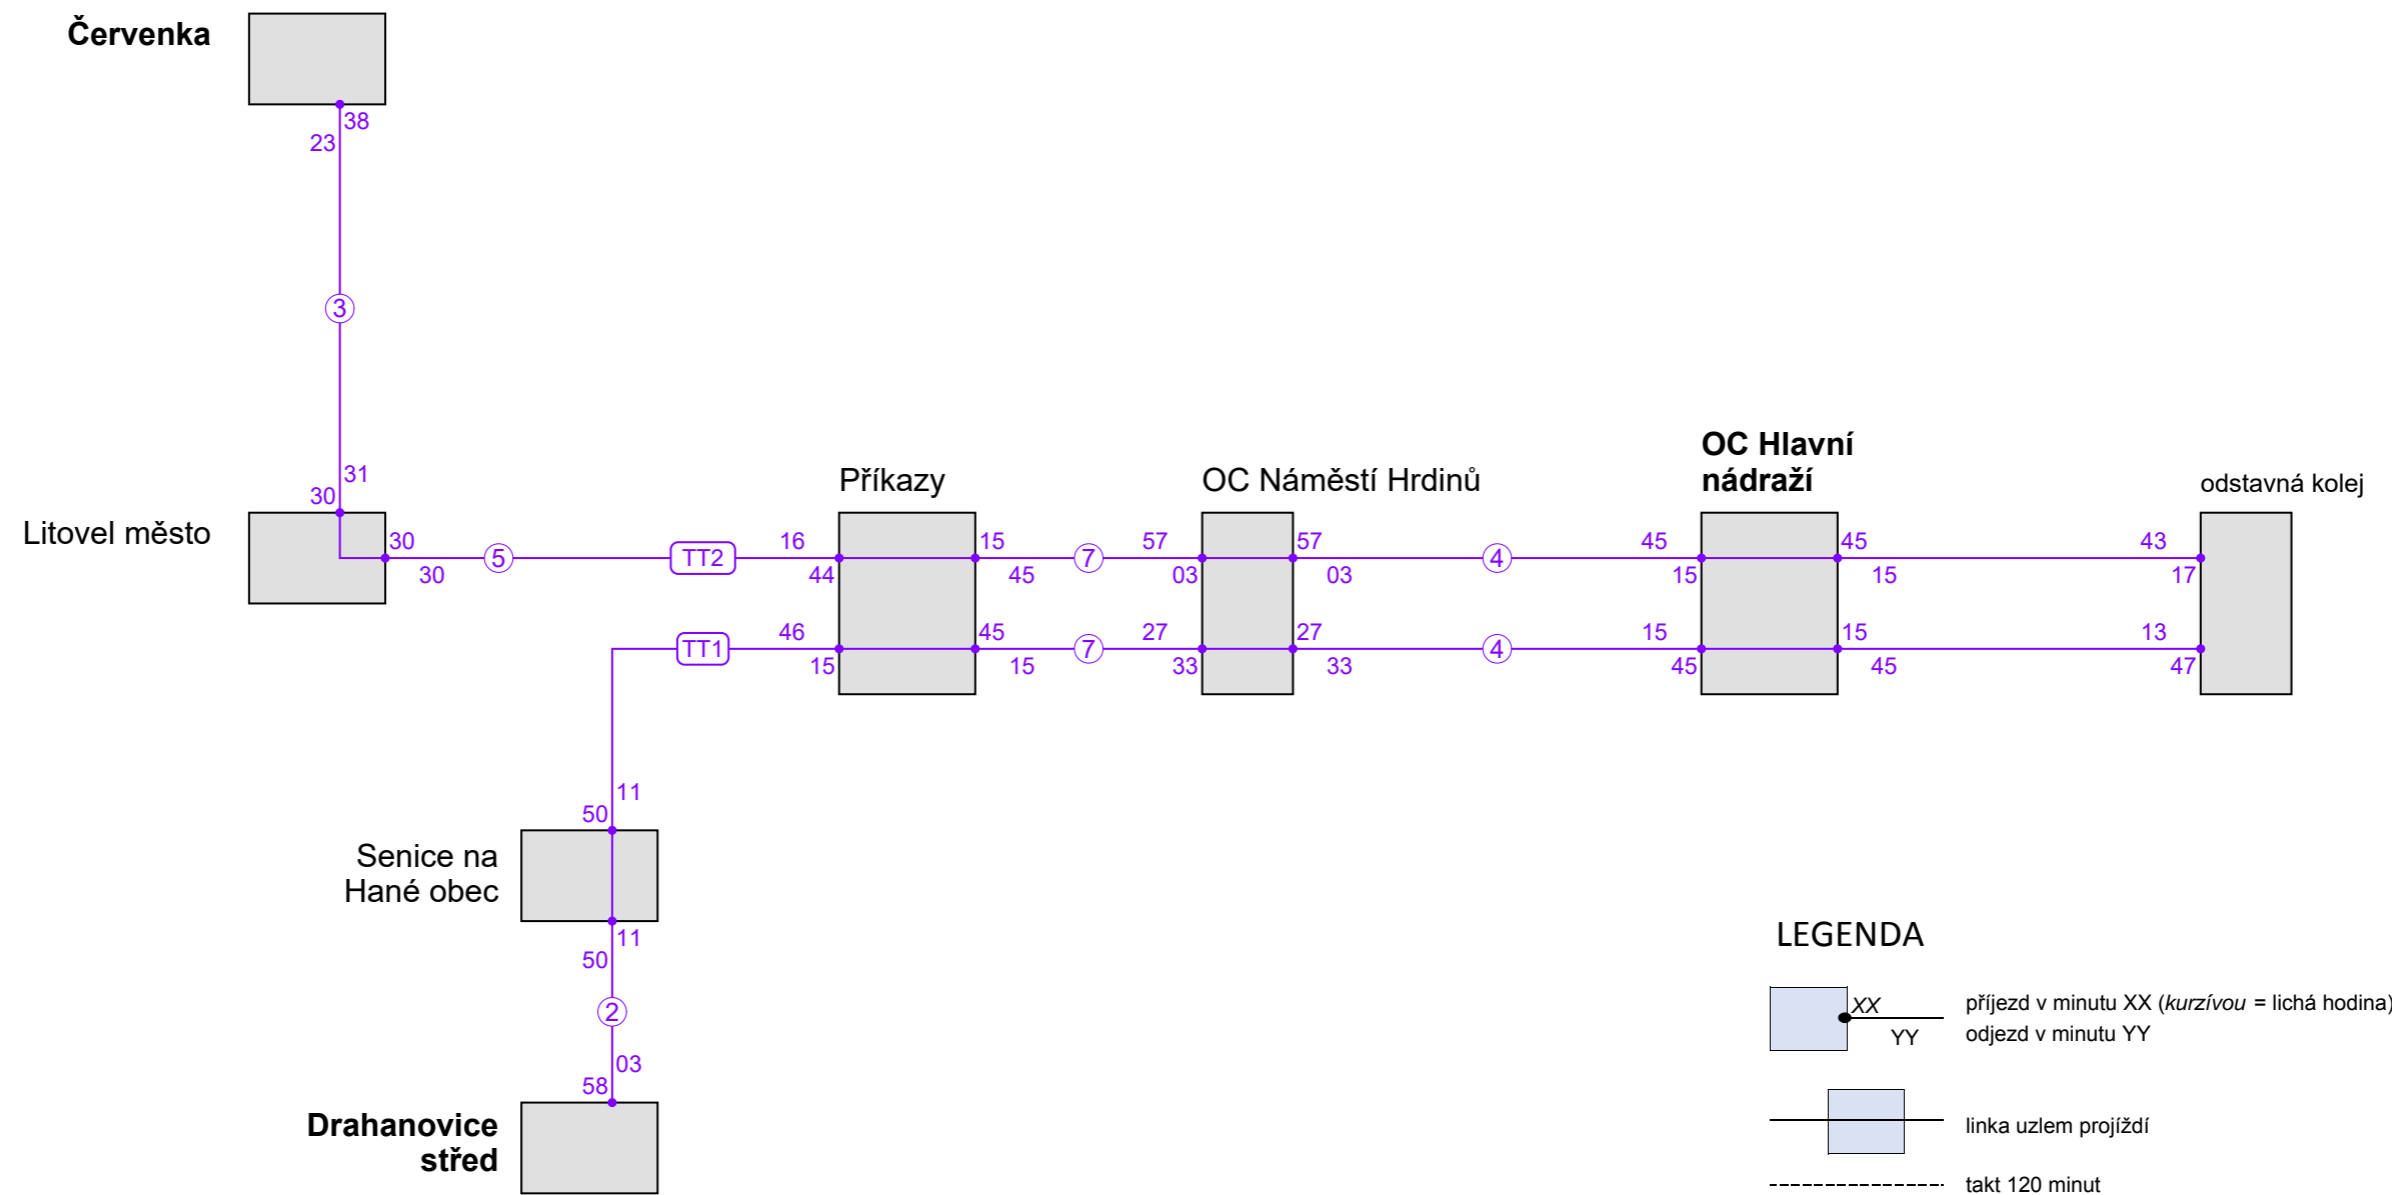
Červenka

38
23

3

31
30

Litovel město

30
30

5

TT2

16
44

Příkazy

15
45

7

57
03

OC Náměstí Hrdinů

57
03

4

45
15

OC Hlavní nádraží

45
15

43
17

odstavná kolej

TT1

46
15

45
15

7

27
33

27
33

4

15
45

15
45

13
47

11
50

Senice na Hané obec

11
50

2

03
58

Drahanovice střed

LEGENDA

XX
YY
příjezd v minutu XX (*kurzívou* = lichá hodina)
odjezd v minutu YY

linka uzlem projíždí

takt 120 minut